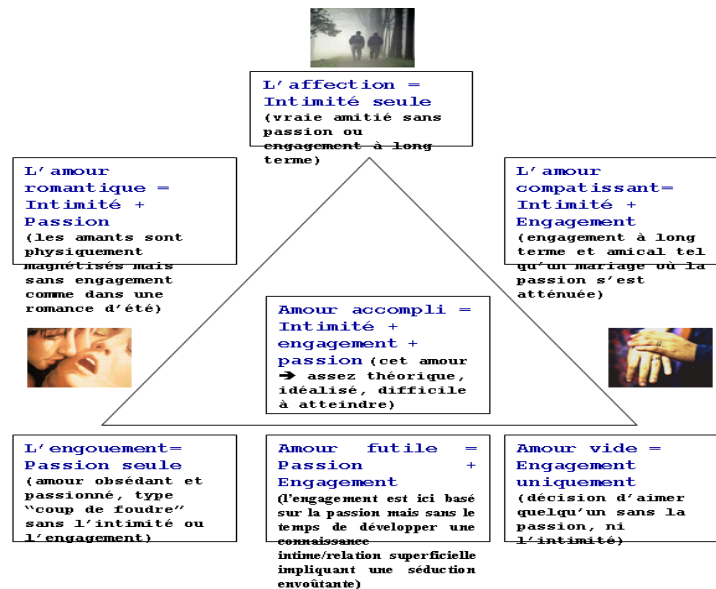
L'affection = Intimité seule
(vraie amitié sans passion ou engagement à long terme)

L'amour romantique = Intimité + Passion
(les amants sont physiquement magnétisés mais sans engagement comme dans une romance d'été)

L'amour compatissant= Intimité + Engagement
(engagement à long terme et amical tel qu'un mariage où la passion s'est atténuée)

Amour accompli = Intimité + engagement + passion (cet amour ➔ assez théorique, idéalisé, difficile à atteindre)

L'engouement= Passion seule
(amour obsédant et passionné, type "coup de foudre" sans l'intimité ou l'engagement)

Amour futile = Passion + Engagement
(l'engagement est ici basé sur la passion mais sans le temps de développer une connaissance intime/relation superficielle impliquant une séduction envoûtante)

Amour vide = Engagement uniquement
(décision d'aimer quelqu'un sans la passion, ni l'intimité)